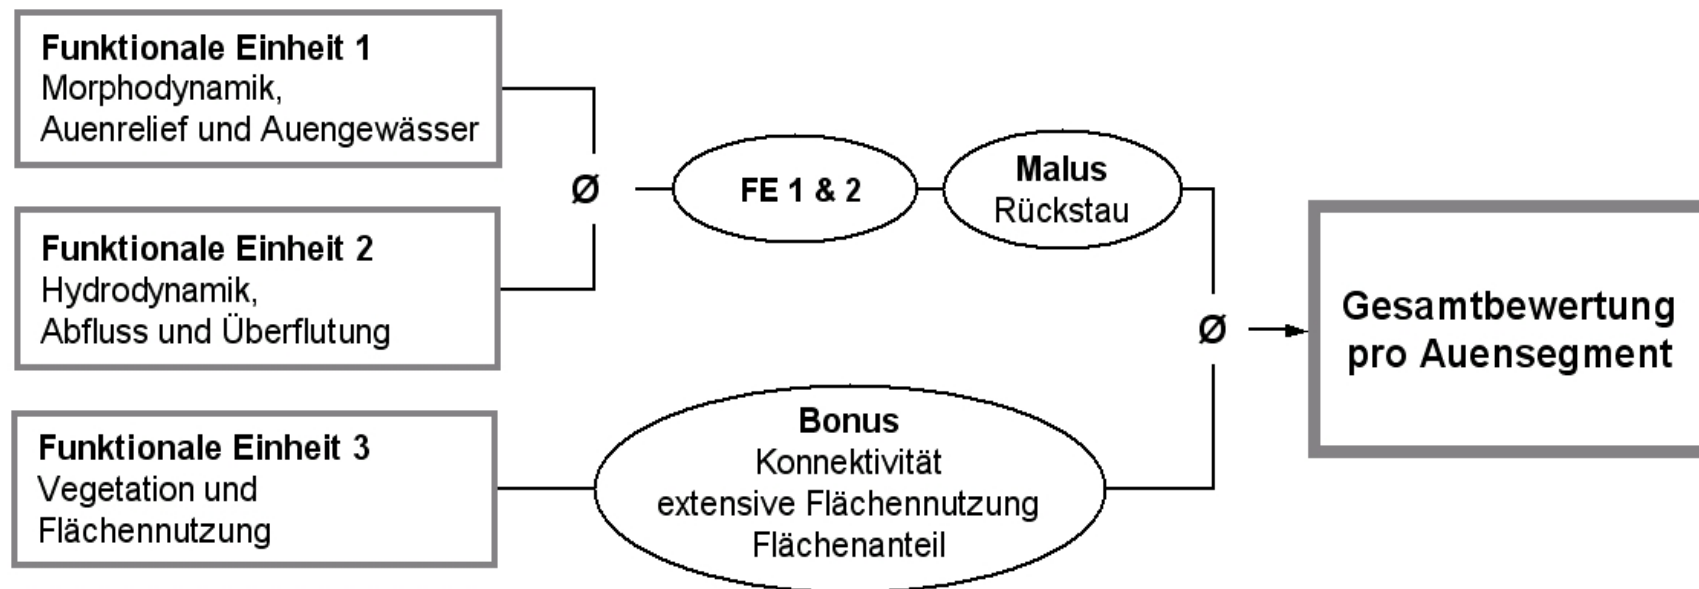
**Funktionale Einheit 1**
Morphodynamik,
Auenrelief und Auengewässer

**Funktionale Einheit 2**
Hydrodynamik,
Abfluss und Überflutung

Ø

**FE 1 & 2**

**Malus**
Rückstau

**Funktionale Einheit 3**
Vegetation und
Flächennutzung

**Bonus**
Konnektivität
extensive Flächennutzung
Flächenanteil

Ø

**Gesamtbewertung pro Auensegment**